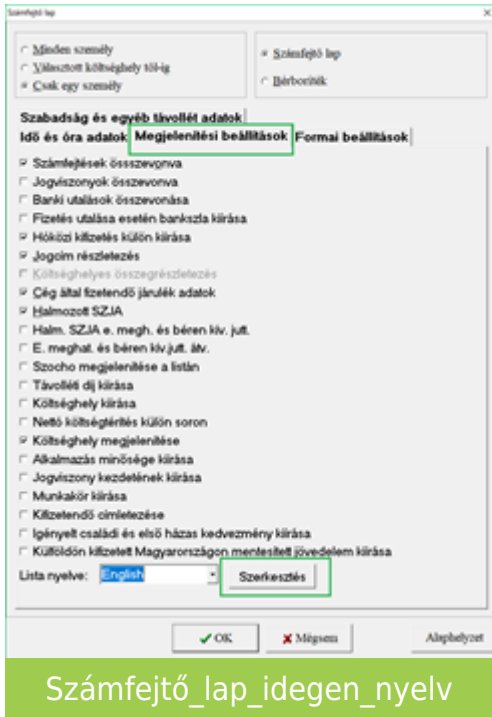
Számfejtő lap

Minden személy
Választott költséghely tól-ig
Csak egy személy

Számfejtő lap
Bérborítók

Szabadság és egyéb távollét adatok
Idő és óra adatok
Megjelenítési beállítások
Formai beállítások

Számfejtések összevonva
Jogviszonyok összevonva
Banki utalások összevonása
Fizetés utalása esetén bankszla kiírása
Hóközi kifizetés külön kiírása
Jogcím részletezés
Költséghelyes összegrészletezés
Cég által fizetendő járulék adatok
Halmozott SZJA
Halm. SZJA e. megh. és béren kív. jutt.
E. meghat. és béren kív.jutt. átv.
Szocho megjelenítése a listán
Távolléti díj kiírása
Költséghely kiírása
Nettó költségtérítés külön soron
Költséghely megjelenítése
Alkalmazás minősége kiírása
Jogviszony kezdetének kiírása
Munkakör kiírása
Kifizetendő címletezése
Igényelt családi és első házas kedvezmény kiírása
Külföldön kifizetett Magyarországon mentesített jövedelem kiírása
Lista nyelve: English
Szerkesztés

OK
Mégsem
Alaphelyzet

Számfejtő_lap_idegen_nyelv